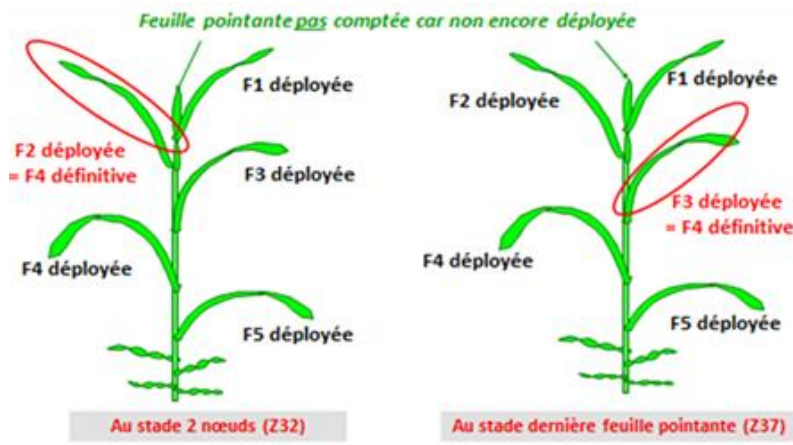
Feuille pointante pas comptée car non encore déployée

F1 déployée

F2 déployée
= F4 définitive

F3 déployée

F4 déployée

F5 déployée

Au stade 2 nœuds (Z32)

F2 déployée

F1 déployée

F3 déployée
= F4 définitive

F4 déployée

F5 déployée

Au stade dernière feuille pointante (Z37)